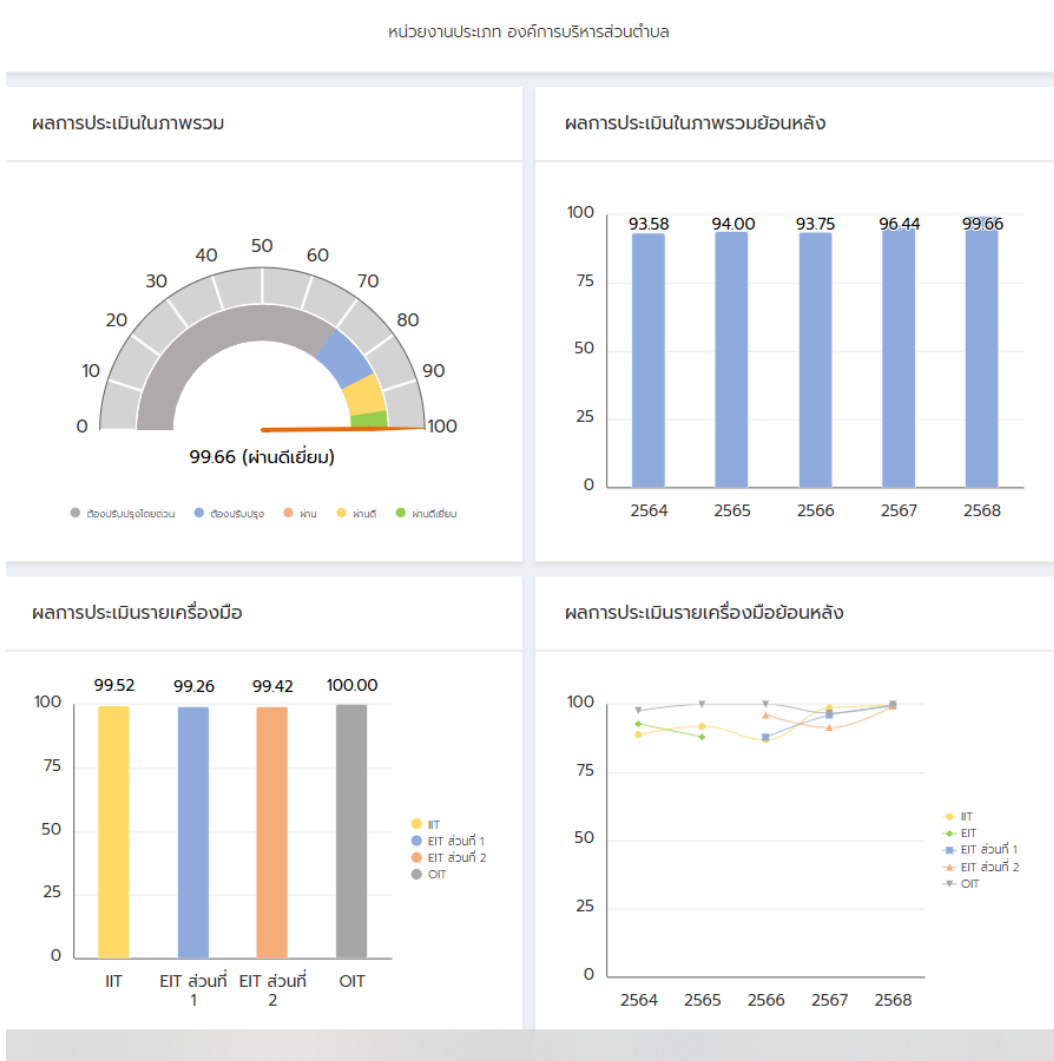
หน่วยงานประเภท องค์การบริหารส่วนตำบล

ผลการประเมินในภาพรวม

0 10 20 30 40 50 60 70 80 90 100

99.66 (ผ่านดีเยี่ยม)

ต้องปรับปรุงโดยด่วน ต้องปรับปรุง ผ่าน ผ่านดี ผ่านดีเยี่ยม

ผลการประเมินในภาพรวมย้อนหลัง

| | 2564 | 2565 | 2566 | 2567 | 2568 |
|---|---|---|---|---|---|
| | 93.58 | 94.00 | 93.75 | 96.44 | 99.66 |

100 75 50 25 0

ผลการประเมินรายเครื่องมือ

| IIT | EIT ส่วนที่ 1 | EIT ส่วนที่ 2 | OIT |
|---|---|---|---|
| 99.52 | 99.26 | 99.42 | 100.00 |

100 75 50 25 0

IIT
EIT ส่วนที่ 1
EIT ส่วนที่ 2
OIT

ผลการประเมินรายเครื่องมือย้อนหลัง

100 75 50 25 0

2564 2565 2566 2567 2568

IIT
EIT
EIT ส่วนที่ 1
EIT ส่วนที่ 2
OIT